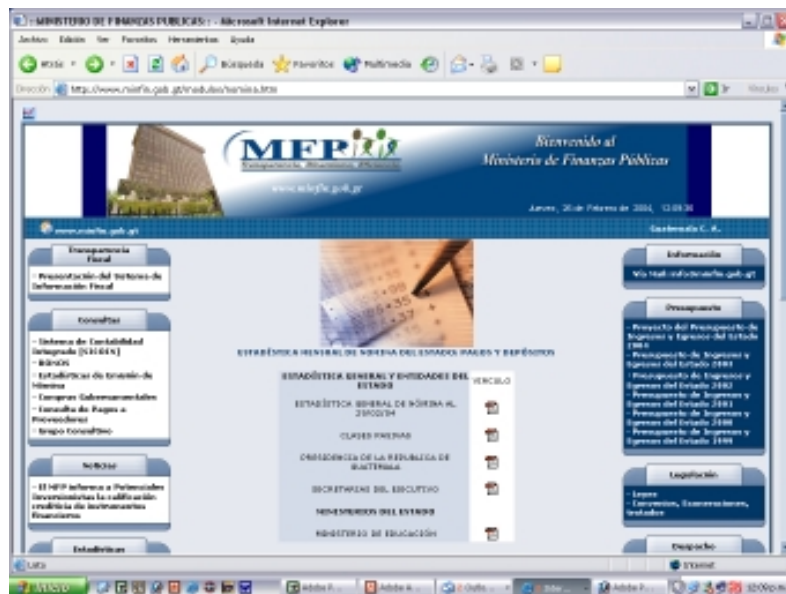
:: MINISTERIO DE FINANZAS PUBLICAS :: - Microsoft Internet Explorer

Archivo Edición Ver Favoritos Herramientas Ayuda

Atrás Búsqueda Favoritos Multimedia

Dirección http://www.minfin.gob.gt/modulos/nomina.htm

Ir Vínculos

MFP
Transparencia Eficiencia Eficacia
www.minfin.gob.gt

Bienvenido al
Ministerio de Finanzas Públicas

Jueves, 26 de Febrero de 2004, 12:08:36

www.minfin.gob.gt

Guatemala C. A.

Transparencia Fiscal

- Presentación del Sistema de Información Fiscal

Consultas

- Sistema de Contabilidad Integrada (SICOIN)
- BONOS
- Estadísticas de Inversión de Nómina
- Compras Gubernamentales
- Consulta de Pagos a Proveedores
- Grupo Consultivo

Noticias

- El MFP informa a Potenciales Inversionistas la calificación crediticia de instrumentos financieros

Estadísticas

ESTADÍSTICA GENERAL DE NÓMINA DEL ESTADO: PAGOS Y DESPUÉSTOS

| ESTADÍSTICA GENERAL Y ENTIDADES DEL ESTADO | VÍNCULO |
|---|---|
| ESTADÍSTICA GENERAL DE NÓMINA AL 25/02/04 | |
| CLASES PASIVAS | |
| PRESIDENCIA DE LA REPUBLICA DE GUATEMALA | |
| SECRETARIAS DEL EJECUTIVO | |
| MINISTERIOS DEL ESTADO | |
| MINISTERIO DE EDUCACIÓN | |

Información

Vía Mail: info@minfin.gob.gt

Presupuesto

- Proyecto del Presupuesto de Ingresos y Egresos del Estado 2004
- Presupuesto de Ingresos y Egresos del Estado 2003
- Presupuesto de Ingresos y Egresos del Estado 2002
- Presupuesto de Ingresos y Egresos del Estado 2001
- Presupuesto de Ingresos y Egresos del Estado 2000
- Presupuesto de Ingresos y Egresos del Estado 1999

Legislación

- Leyes
- Convenios, Exoneraciones, tratados

Despacho

Listo

Internet

Inicio

Adobe P... Adobe A... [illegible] Inte... Adobe P...

12:09p.m.